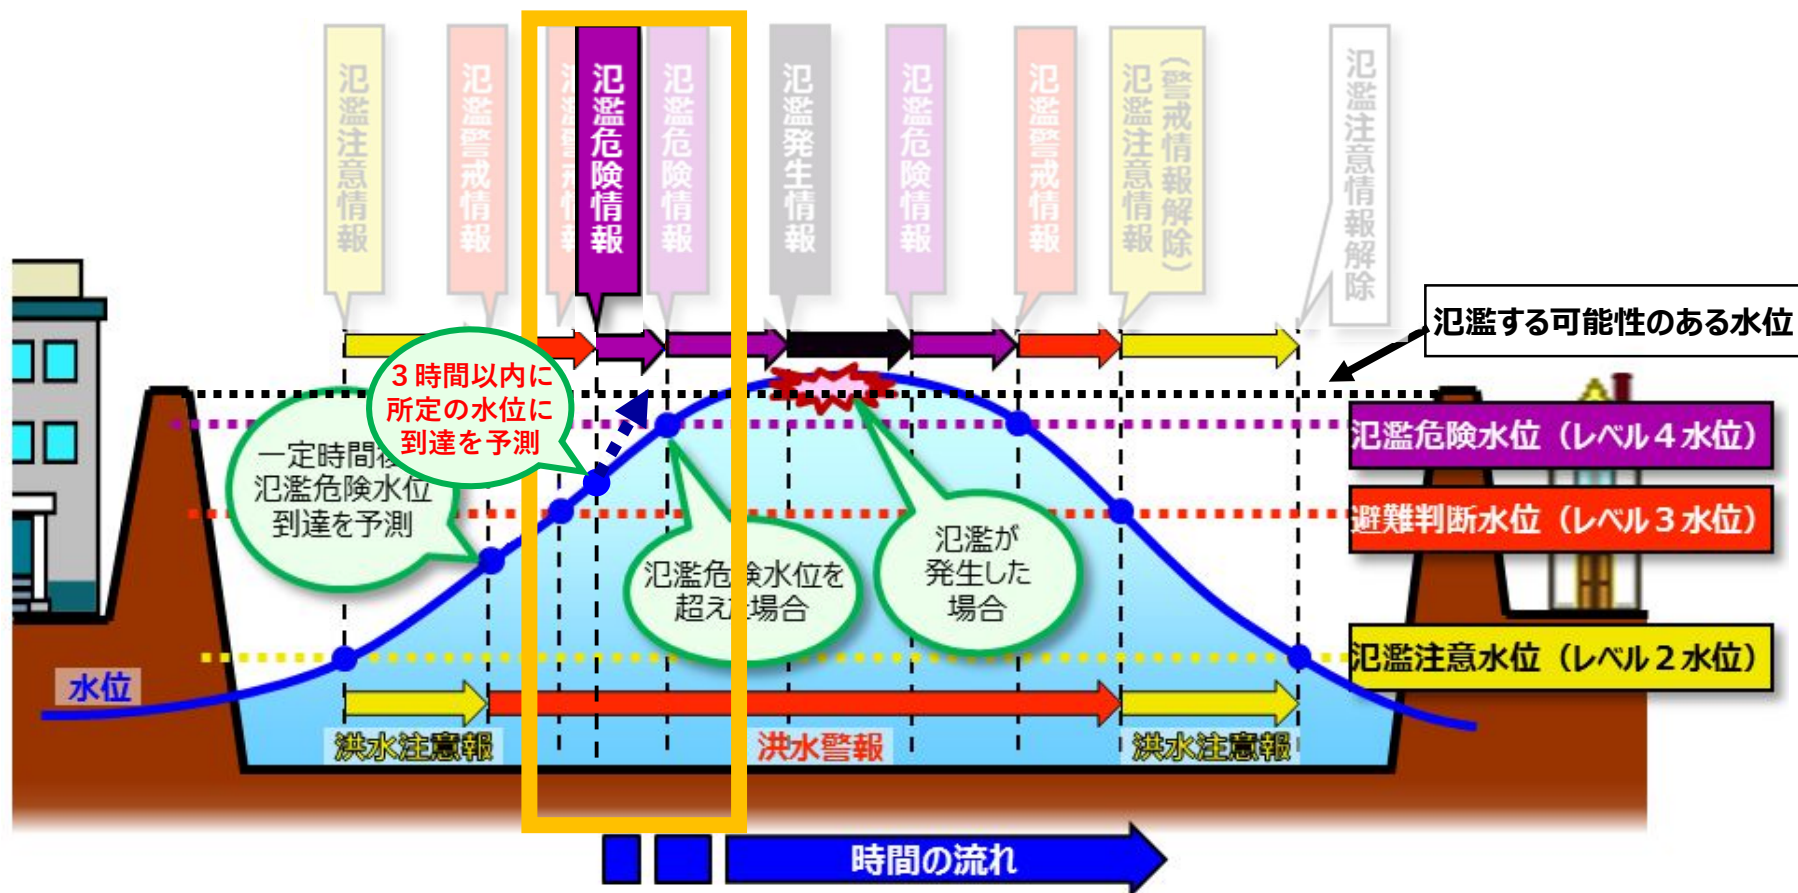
氾濫注意情報

氾濫警戒情報

氾濫警戒情報

氾濫危険情報

氾濫危険情報

氾濫発生情報

氾濫危険情報

氾濫警戒情報

氾濫注意情報（警戒情報解除）

氾濫注意情報解除

氾濫する可能性のある水位

３時間以内に所定の水位に到達を予測

一定時間後氾濫危険水位到達を予測

氾濫危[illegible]険水位を超え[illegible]場合

氾濫が発生した場合

氾濫危険水位（レベル４水位）

避難判断水位（レベル３水位）

氾濫注意水位（レベル２水位）

水位

洪水注意報

洪水警報

洪水注意報

時間の流れ